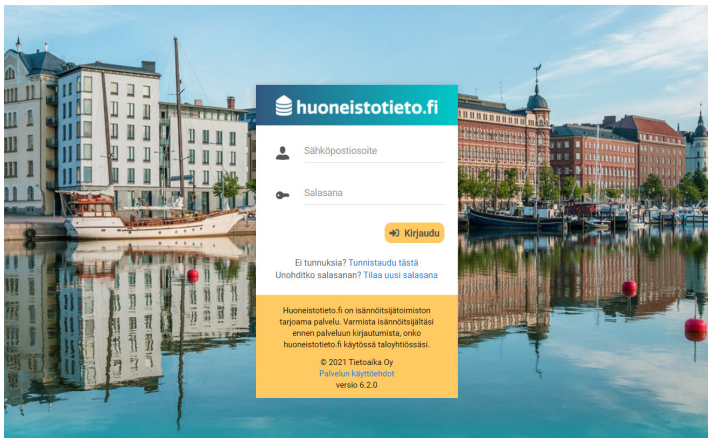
huoneistotieto.fi

Sähköpostiosoite

Salasana

Kirjaudu

Ei tunnuksia? Tunnistaudu tästä
Unohditko salasanan? Tilaa uusi salasana

Huoneistotieto.fi on isännöitsijätoimiston tarjoama palvelu. Varmista isännöitsijältäsi ennen palveluun kirjautumista, onko huoneistotieto.fi käytössä taloyhtiössäsi.

© 2021 Tietoaika Oy
Palvelun käyttöehdot
versio 6.2.0